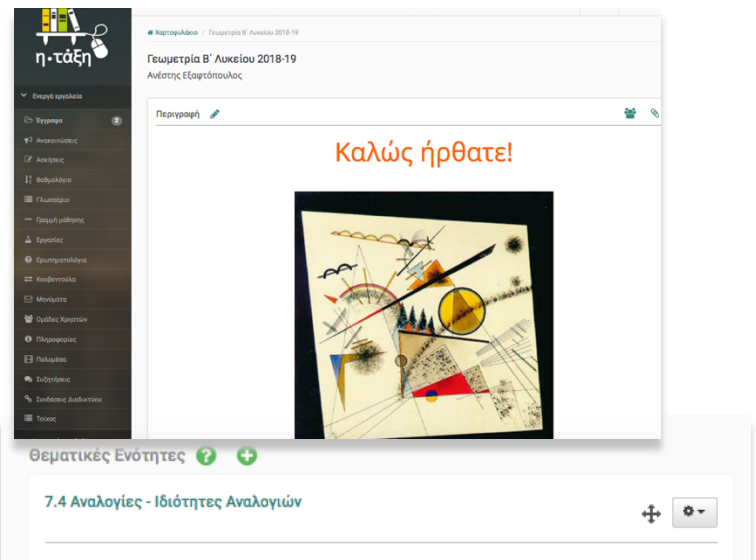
η·τάξη

Ενεργά εργαλεία
Έγγραφα 2
Ανακοινώσεις
Ασκήσεις
Βαθμολόγιο
Γλωσσάριο
Γραμμή μάθησης
Εργασίες
Ερωτηματολόγια
Κουβεντούλα
Μηνύματα
Ομάδες Χρηστών
Πληροφορίες
Πολυμέσα
Συζητήσεις
Συνδέσεις Διαδικτύου
Τοίχος

Χαρτοφυλάκιο / Γεωμετρία Β΄ Λυκείου 2018-19

Γεωμετρία Β΄ Λυκείου 2018-19
Ανέστης Εξαφτόπουλος

Περιγραφή

Καλώς ήρθατε!

Θεματικές Ενότητες

7.4 Αναλογίες - Ιδιότητες Αναλογιών